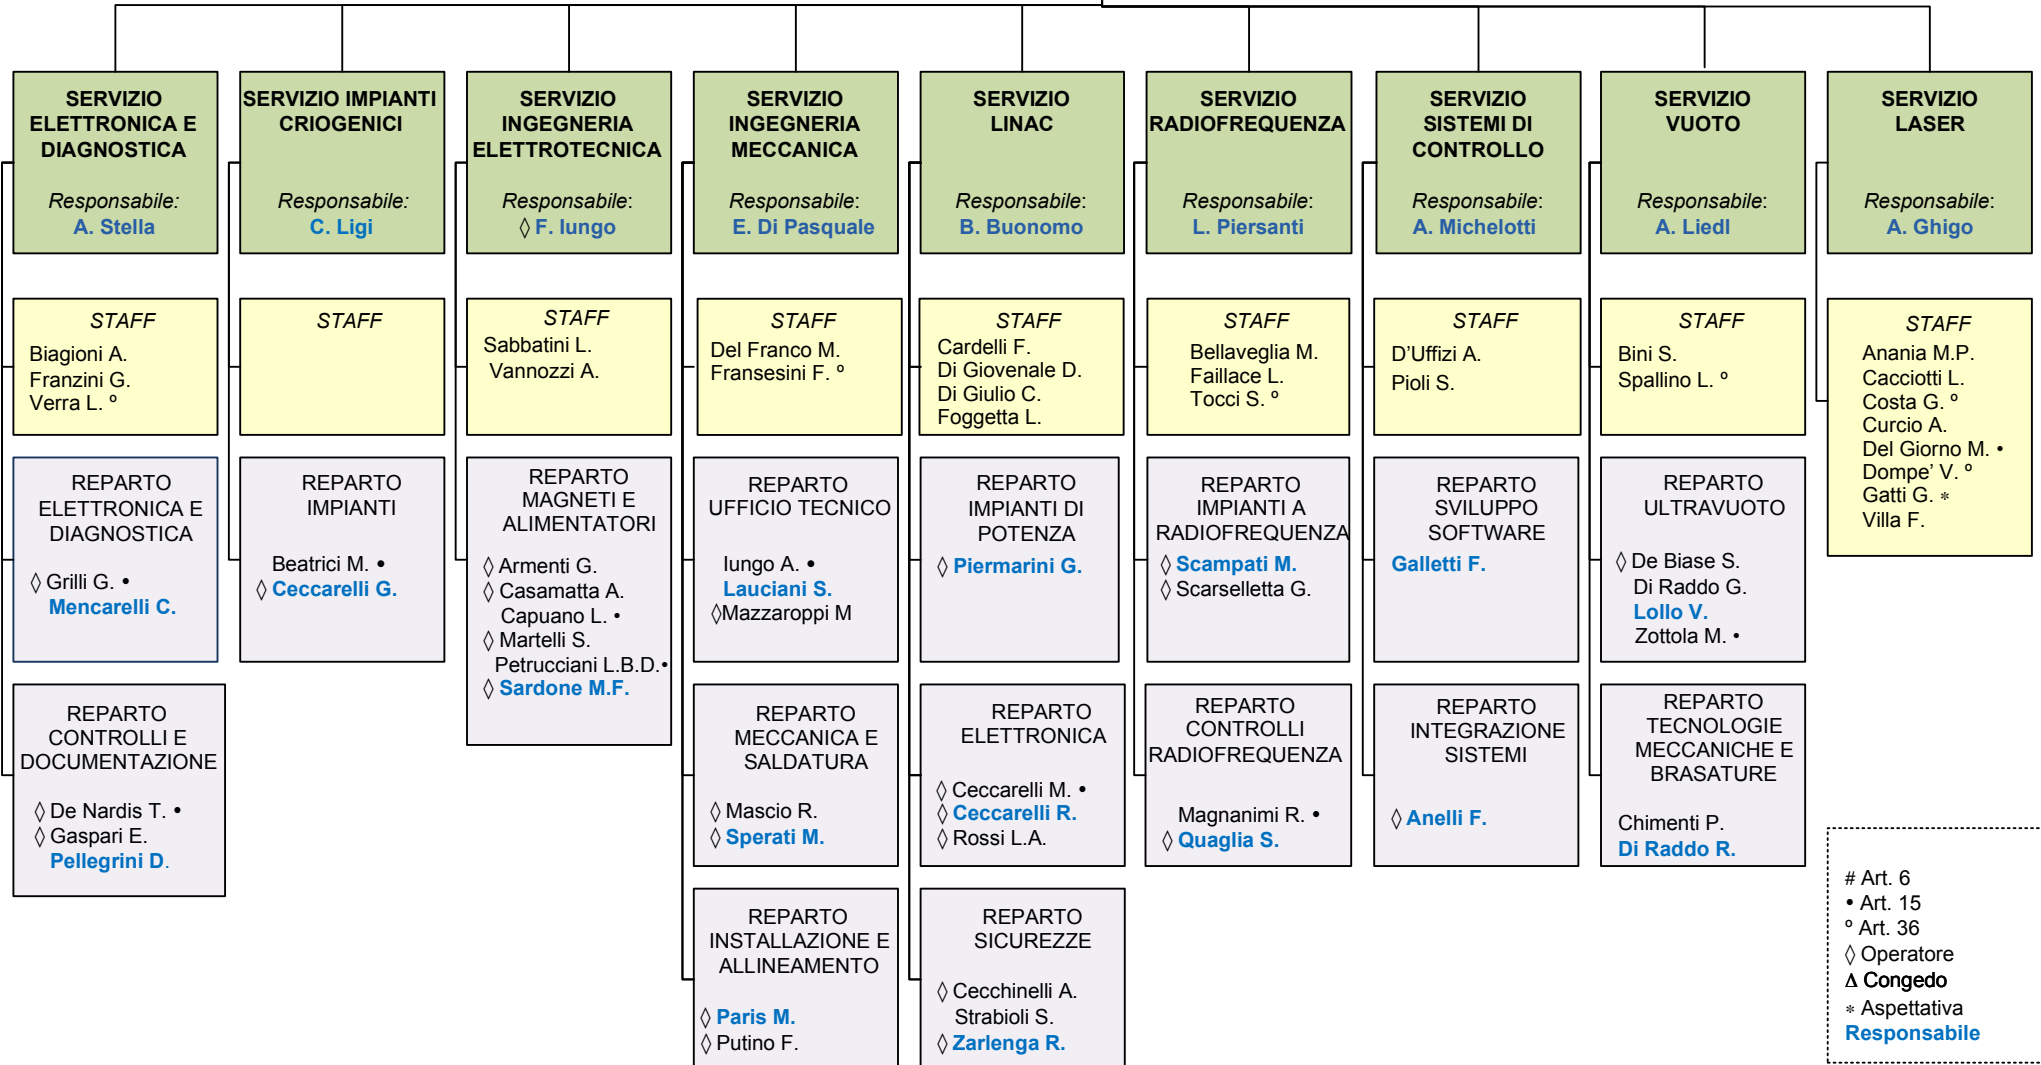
SERVIZIO ELETTRONICA E DIAGNOSTICA

Responsabile:
A. Stella

STAFF
Biagioni A.
Franzini G.
Verra L. °

REPARTO ELETTRONICA E DIAGNOSTICA

◊ Grilli G. •
Mencarelli C.

REPARTO CONTROLLI E DOCUMENTAZIONE

◊ De Nardis T. •
◊ Gaspari E.
Pellegrini D.

SERVIZIO IMPIANTI CRIOGENICI

Responsabile:
C. Ligi

STAFF

REPARTO IMPIANTI

Beatrici M. •
◊ Ceccarelli G.

SERVIZIO INGEGNERIA ELETTROTECNICA

Responsabile:
◊ F. Iungo

STAFF
Sabbatini L.
Vannozzi A.

REPARTO MAGNETI E ALIMENTATORI

◊ Armenti G.
◊ Casamatta A.
Capuano L. •
◊ Martelli S.
Petrucciani L.B.D.•
◊ Sardone M.F.

SERVIZIO INGEGNERIA MECCANICA

Responsabile:
E. Di Pasquale

STAFF
Del Franco M.
Fransesini F. °

REPARTO UFFICIO TECNICO

Iungo A. •
Lauciani S.
◊Mazzaroppi M

REPARTO MECCANICA E SALDATURA

◊ Mascio R.
◊ Sperati M.

REPARTO INSTALLAZIONE E ALLINEAMENTO

◊ Paris M.
◊ Putino F.

SERVIZIO LINAC

Responsabile:
B. Buonomo

STAFF
Cardelli F.
Di Giovenale D.
Di Giulio C.
Foggetta L.

REPARTO IMPIANTI DI POTENZA

◊ Piermarini G.

REPARTO ELETTRONICA

◊ Ceccarelli M. •
◊ Ceccarelli R.
◊ Rossi L.A.

REPARTO SICUREZZE

◊ Cecchinelli A.
Strabioli S.
◊ Zarlenga R.

SERVIZIO RADIOFREQUENZA

Responsabile:
L. Piersanti

STAFF
Bellaveglia M.
Faillace L.
Tocci S. °

REPARTO IMPIANTI A RADIOFREQUENZA

◊ Scampati M.
◊ Scarselletta G.

REPARTO CONTROLLI RADIOFREQUENZA

Magnanimi R. •
◊ Quaglia S.

SERVIZIO SISTEMI DI CONTROLLO

Responsabile:
A. Michelotti

STAFF
D'Uffizi A.
Pioli S.

REPARTO SVILUPPO SOFTWARE

Galletti F.

REPARTO INTEGRAZIONE SISTEMI

◊ Anelli F.

SERVIZIO VUOTO

Responsabile:
A. Liedl

STAFF
Bini S.
Spallino L. °

REPARTO ULTRAVUOTO

◊ De Biase S.
Di Raddo G.
Lollo V.
Zottola M. •

REPARTO TECNOLOGIE MECCANICHE E BRASATURE

Chimenti P.
Di Raddo R.

SERVIZIO LASER

Responsabile:
A. Ghigo

STAFF
Anania M.P.
Cacciotti L.
Costa G. °
Curcio A.
Del Giorno M. •
Dompe' V. °
Gatti G. ⁎
Villa F.

# Art. 6
• Art. 15
° Art. 36
◊ Operatore
Δ Congedo
⁎ Aspettativa
Responsabile